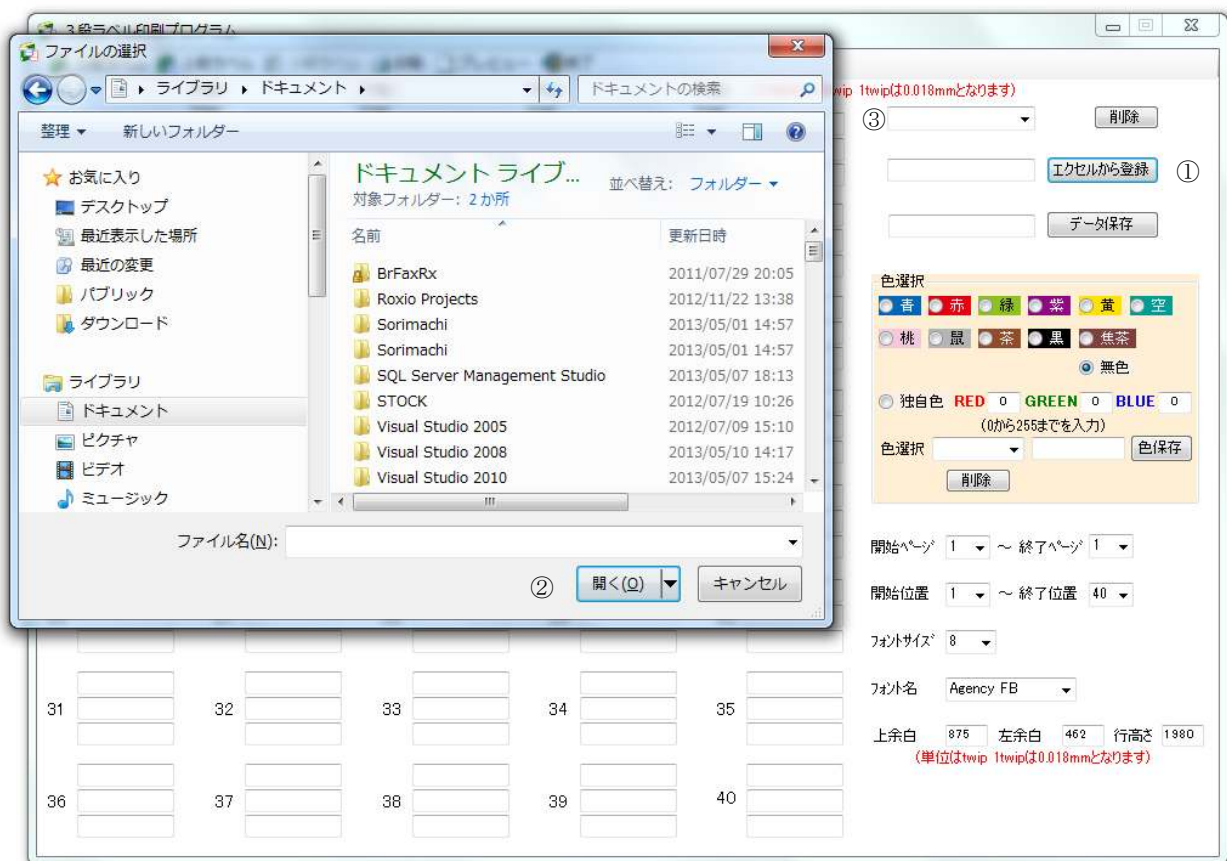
3段ラベル印刷プログラム

ファイルの選択

ライブラリ ▸ ドキュメント ▸

ドキュメントの検索

整理 ▾ 新しいフォルダー

お気に入り
デスクトップ
最近表示した場所
最近の変更
パブリック
ダウンロード

ライブラリ
ドキュメント
ピクチャ
ビデオ
ミュージック

ドキュメント ライブ...
対象フォルダー: 2 か所
並べ替え: フォルダー ▾

| 名前 | 更新日時 |
|---|---|
| BrFaxRx | 2011/07/29 20:05 |
| Roxio Projects | 2012/11/22 13:38 |
| Sorimachi | 2013/05/01 14:57 |
| Sorimachi | 2013/05/01 14:57 |
| SQL Server Management Studio | 2013/05/07 18:13 |
| STOCK | 2012/07/19 10:26 |
| Visual Studio 2005 | 2012/07/09 15:10 |
| Visual Studio 2008 | 2013/05/10 14:17 |
| Visual Studio 2010 | 2013/05/07 15:24 |

ファイル名(N):

② 開く(O) キャンセル

wip 1twip(は0.018mmとなります)

③ 削除

エクセルから登録 ①

データ保存

色選択
青 赤 緑 紫 黄 空
桃 鼠 茶 黒 焦茶
無色
独自色 RED 0 GREEN 0 BLUE 0
(0から255までを入力)
色選択 色保存
削除

開始ページ 1 ～ 終了ページ 1

開始位置 1 ～ 終了位置 40

フォントサイズ 8

フォント名 Agency FB

上余白 875 左余白 462 行高さ 1980
(単位はtwip 1twipは0.018mmとなります)

31 32 33 34 35

36 37 38 39 40